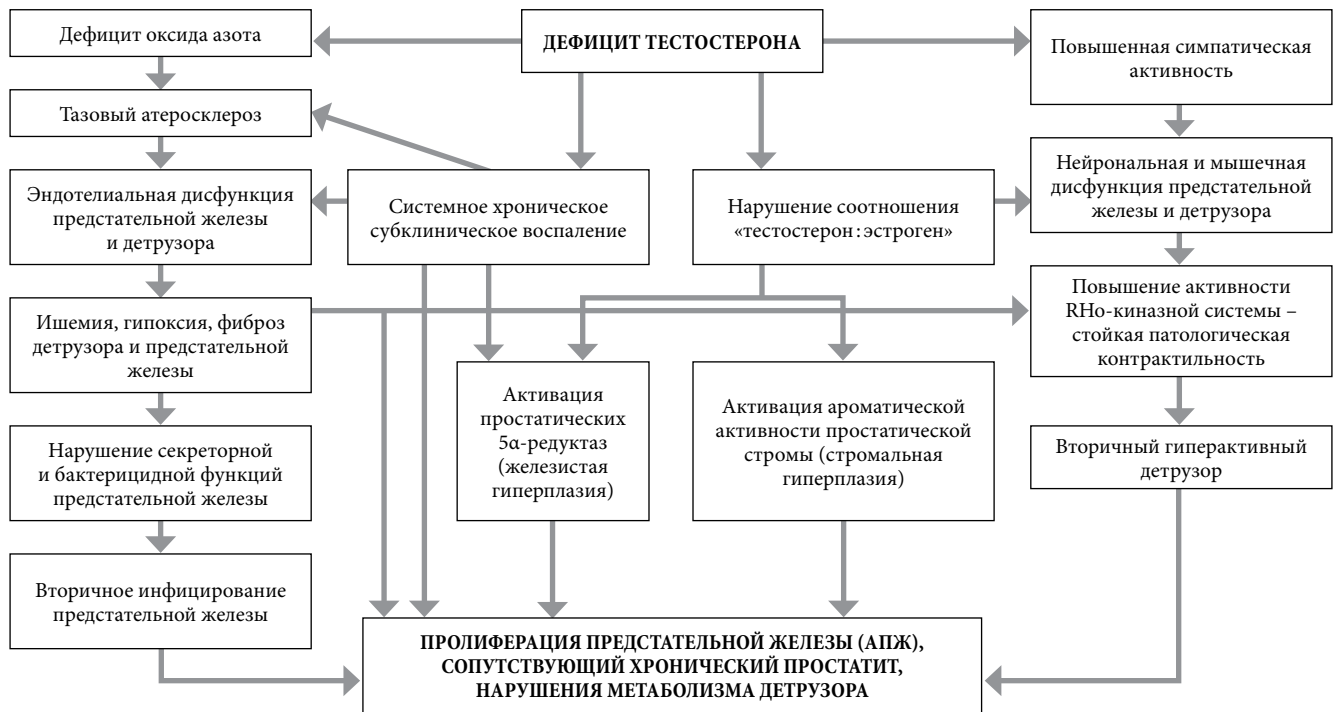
ДЕФИЦИТ ТЕСТОСТЕРОНА

Дефицит оксида азота

Тазовый атеросклероз

Эндотелиальная дисфункция предстательной железы и детрузора

Ишемия, гипоксия, фиброз детрузора и предстательной железы

Нарушение секреторной и бактерицидной функций предстательной железы

Вторичное инфицирование предстательной железы

Системное хроническое субклиническое воспаление

Активация простатических 5α-редуктаз (железистая гиперплазия)

Нарушение соотношения «тестостерон : эстроген»

Активация ароматической активности простатической стромы (стромальная гиперплазия)

Повышенная симпатическая активность

Нейрональная и мышечная дисфункция предстательной железы и детрузора

Повышение активности RHo-киназной системы – стойкая патологическая контрактильность

Вторичный гиперактивный детрузор

ПРОЛИФЕРАЦИЯ ПРЕДСТАТЕЛЬНОЙ ЖЕЛЕЗЫ (АПЖ), СОПУТСТВУЮЩИЙ ХРОНИЧЕСКИЙ ПРОСТАТИТ, НАРУШЕНИЯ МЕТАБОЛИЗМА ДЕТРУЗОРА